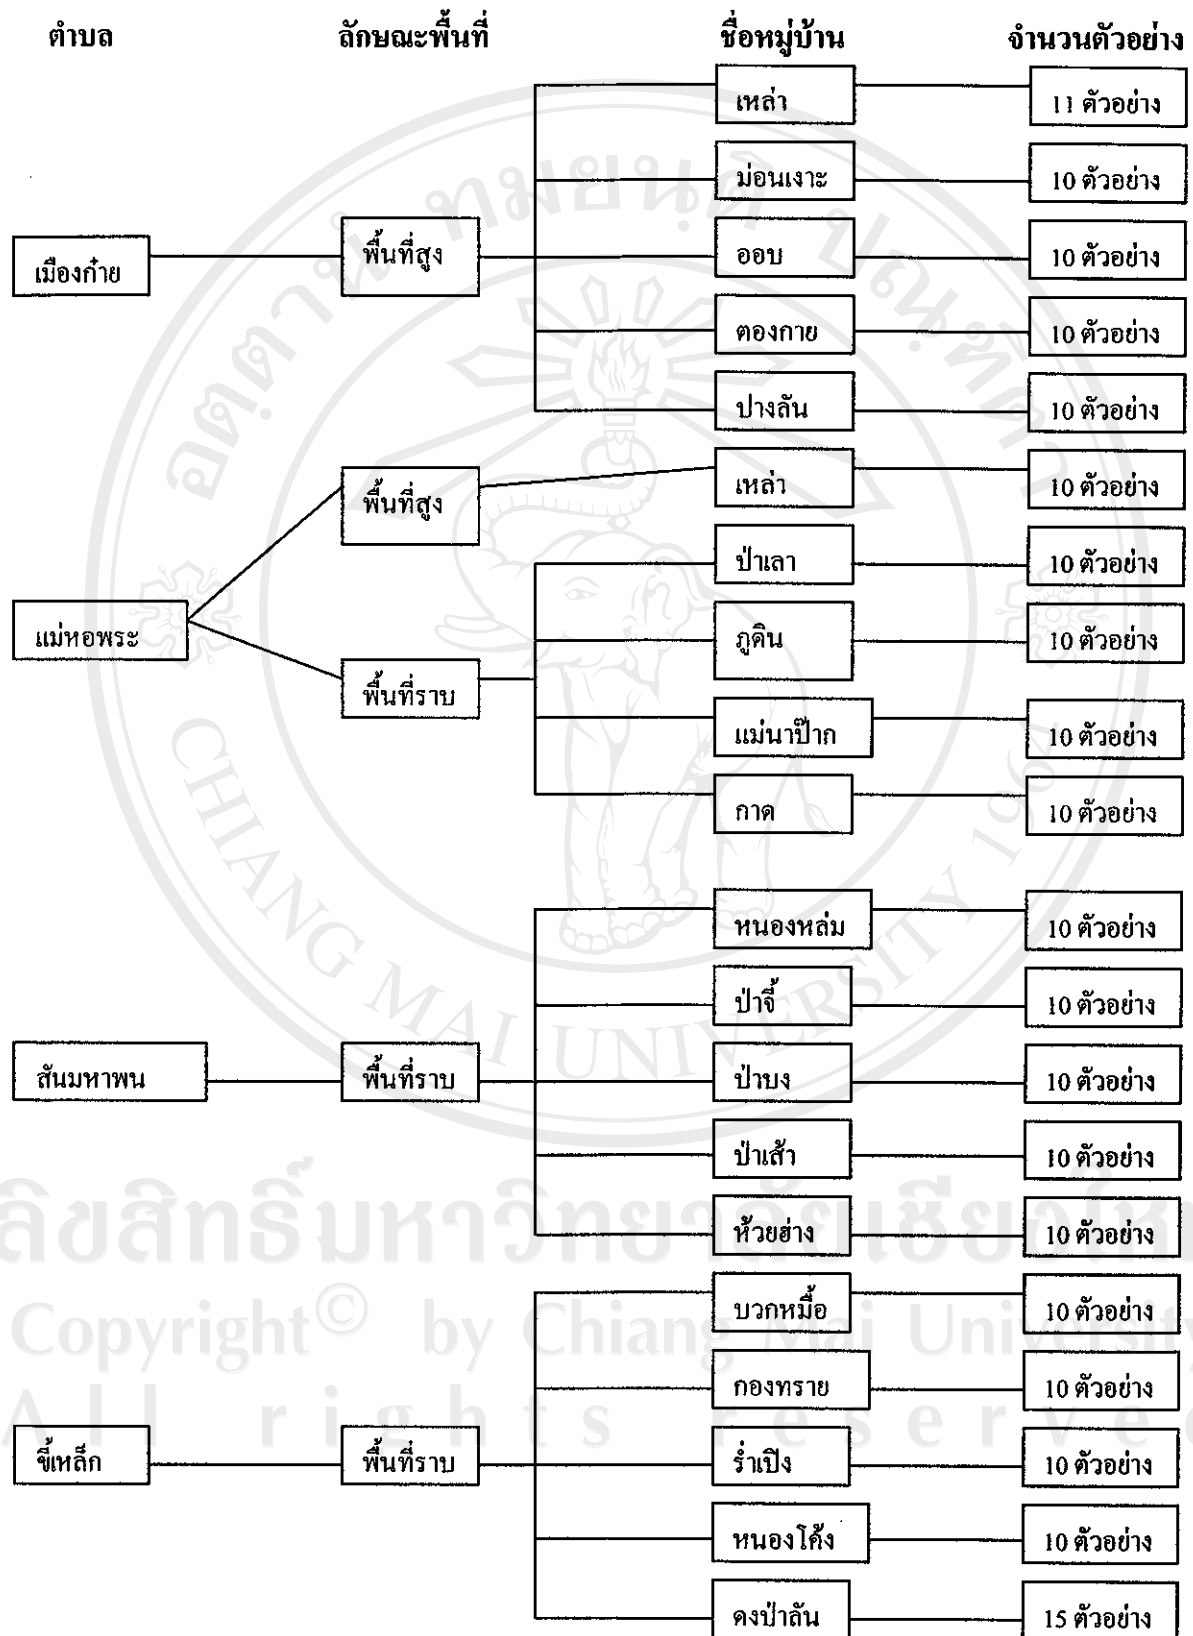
ตำบล

ลักษณะพื้นที่

ชื่อหมู่บ้าน

จำนวนตัวอย่าง

เมืองก๋าย

พื้นที่สูง

เหล่า

11 ตัวอย่าง

ม่อนเงาะ

10 ตัวอย่าง

ออบ

10 ตัวอย่าง

ตองกาย

10 ตัวอย่าง

ปางลัน

10 ตัวอย่าง

แม่หอพระ

พื้นที่สูง

เหล่า

10 ตัวอย่าง

พื้นที่ราบ

ป่าเลา

10 ตัวอย่าง

ภูดิน

10 ตัวอย่าง

แม่นาป๊าก

10 ตัวอย่าง

กาด

10 ตัวอย่าง

สันมหาพน

พื้นที่ราบ

หนองหล่ม

10 ตัวอย่าง

ป่าจี้

10 ตัวอย่าง

ป่าบง

10 ตัวอย่าง

ป่าเส้า

10 ตัวอย่าง

ห้วยฮ่าง

10 ตัวอย่าง

ขี้เหล็ก

พื้นที่ราบ

บวกหมื้อ

10 ตัวอย่าง

กองทราย

10 ตัวอย่าง

ร่ำเปิง

10 ตัวอย่าง

หนองโค้ง

10 ตัวอย่าง

ดงป่าลัน

15 ตัวอย่าง

ลิขสิทธิ์มหาวิทยาลัยเชียงใหม่
Copyright© by Chiang Mai University
All rights reserved